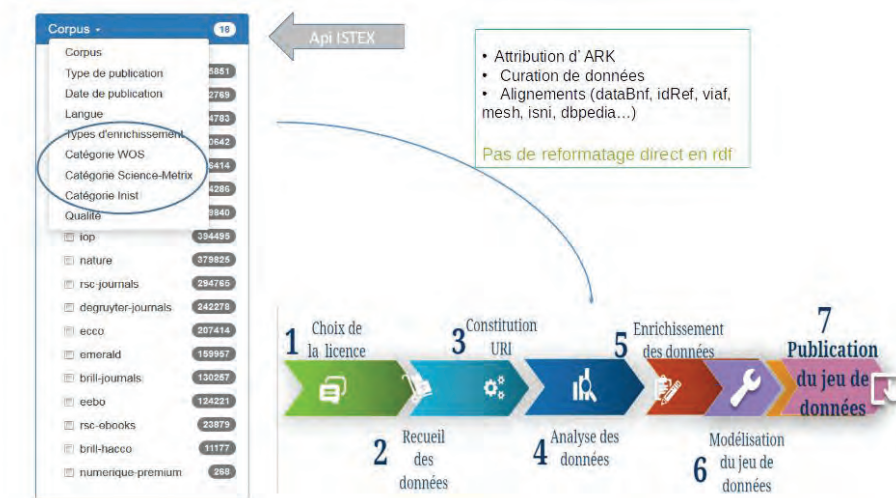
Corpus ▾ 18

Corpus
Type de publication 5851
Date de publication 2769
Langue 4783
Types d'enrichissement 0642
Catégorie WOS 6414
Catégorie Science-Metrix 4286
Catégorie Inist 8840
Qualité

iop 394495
nature 379825
rsc-journals 294765
degruyter-journals 242278
ecco 207414
emerald 159957
brill-journals 130257
eebo 124221
rsc-ebooks 23879
brill-hacco 11177
numerique-premium 268

Api ISTEX

• Attribution d' ARK
• Curation de données
• Alignements (dataBnf, idRef, viaf, mesh, isni, dbpedia…)

Pas de reformatage direct en rdf

1 Choix de la licence
2 Recueil des données
3 Constitution URI
4 Analyse des données
5 Enrichissement des données
6 Modélisation du jeu de données
7 Publication du jeu de données